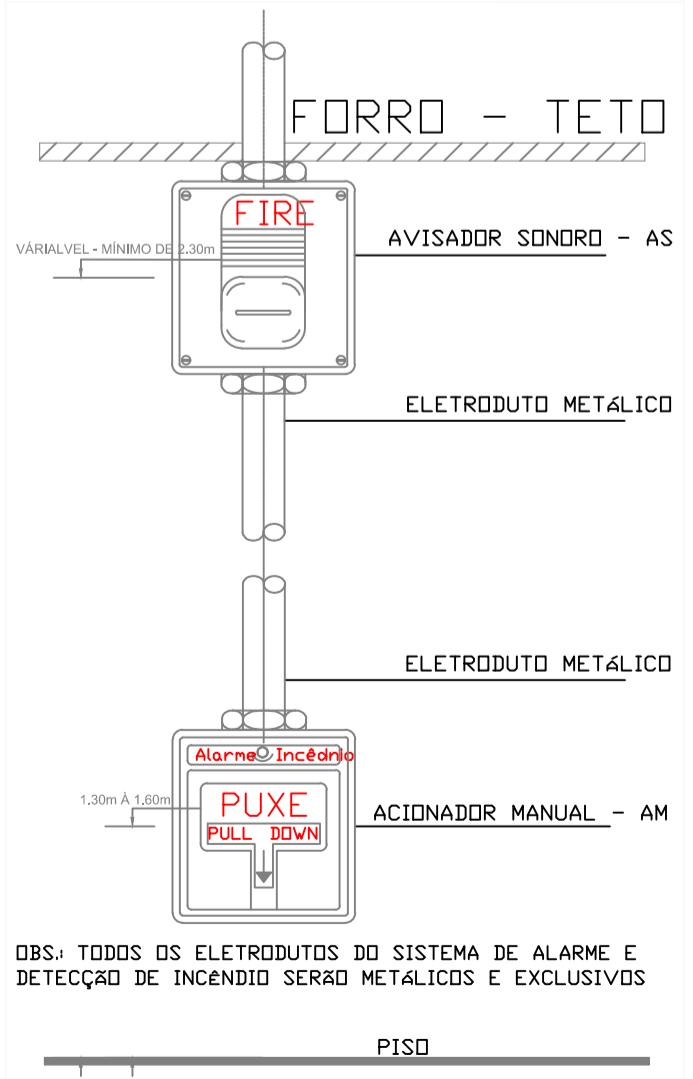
FORRO - TETO

FIRE

VÁRIALVEL - MÍNIMO DE 2.30m

AVISADOR SONORO - AS

ELETRODUTO METÁLICO

ELETRODUTO METÁLICO

Alarme Incêndio

1.30m À 1.60m

PUXE

PULL DOWN

ACIONADOR MANUAL - AM

OBS.: TODOS OS ELETRODUTOS DO SISTEMA DE ALARME E DETECÇÃO DE INCÊNDIO SERÃO METÁLICOS E EXCLUSIVOS

PISO